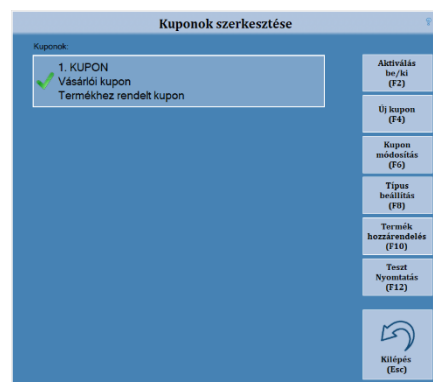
Kuponok szerkesztése

Kuponok:

1. KUPON
Vásárlói kupon
Termékhez rendelt kupon

Aktiválás be/ki (F2)

Új kupon (F4)

Kupon módosítás (F6)

Típus beállítás (F8)

Termék hozzárendelés (F10)

Teszt Nyomtatás (F12)

Kilépés (Esc)